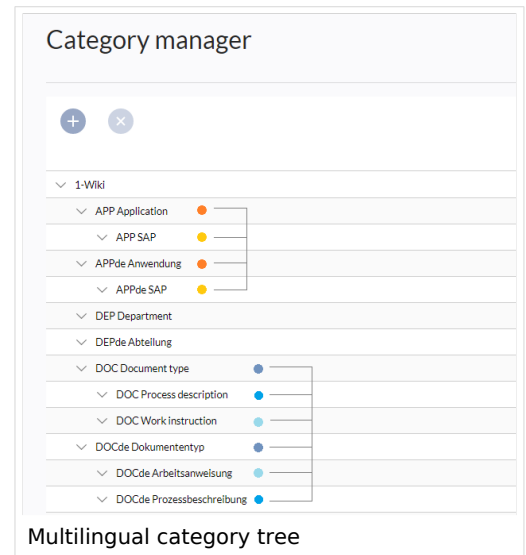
Category manager

+ ×

1-Wiki
APP Application
APP SAP
APPde Anwendung
APPde SAP
DEP Department
DEPde Abteilung
DOC Document type
DOC Process description
DOC Work instruction
DOCde Dokumententyp
DOCde Arbeitsanweisung
DOCde Prozessbeschreibung

Multilingual category tree